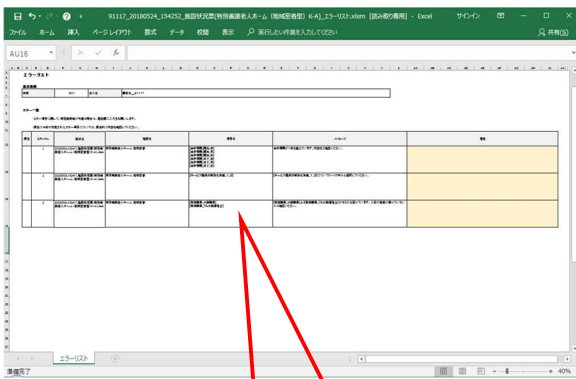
91117_20180524_154252_施設状況票(特別養護老人ホーム(地域密着型) K-A)_エラーリスト.xlsm [読み取り専用] - Excel

サインイン

ファイル ホーム 挿入 ページ レイアウト 数式 データ 校閲 表示 実行したい作業を入力してください

共有(S)

AU16

エラーリスト

エラーリスト

準備完了

40%